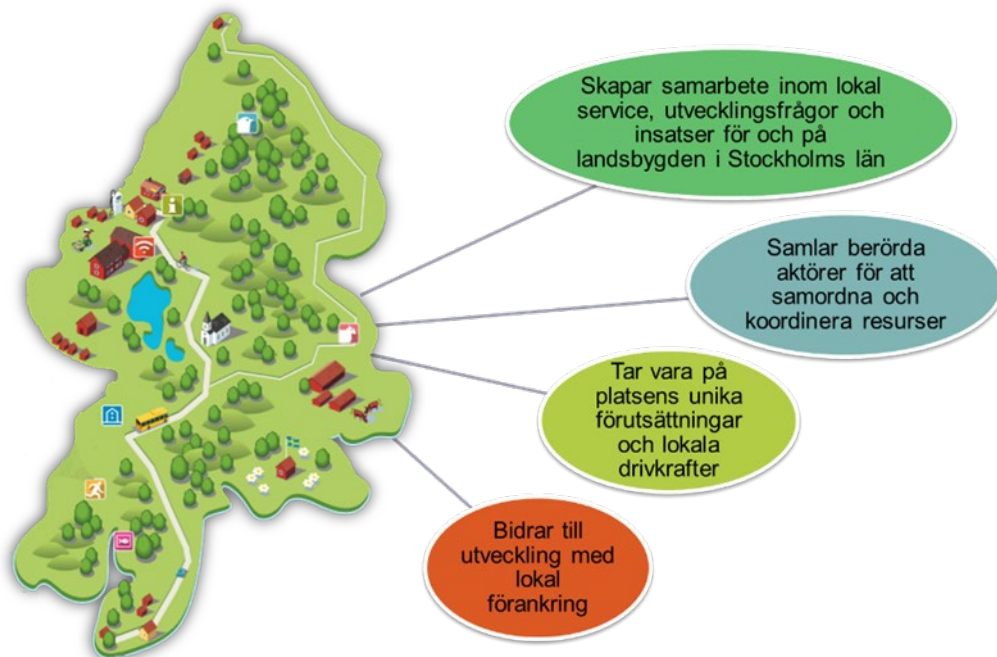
Skapar samarbete inom lokal service, utvecklingsfrågor och insatser för och på landsbygden i Stockholms län

Samlar berörda aktörer för att samordna och koordinera resurser

Tar vara på platsens unika förutsättningar och lokala drivkrafter

Bidrar till utveckling med lokal förankring